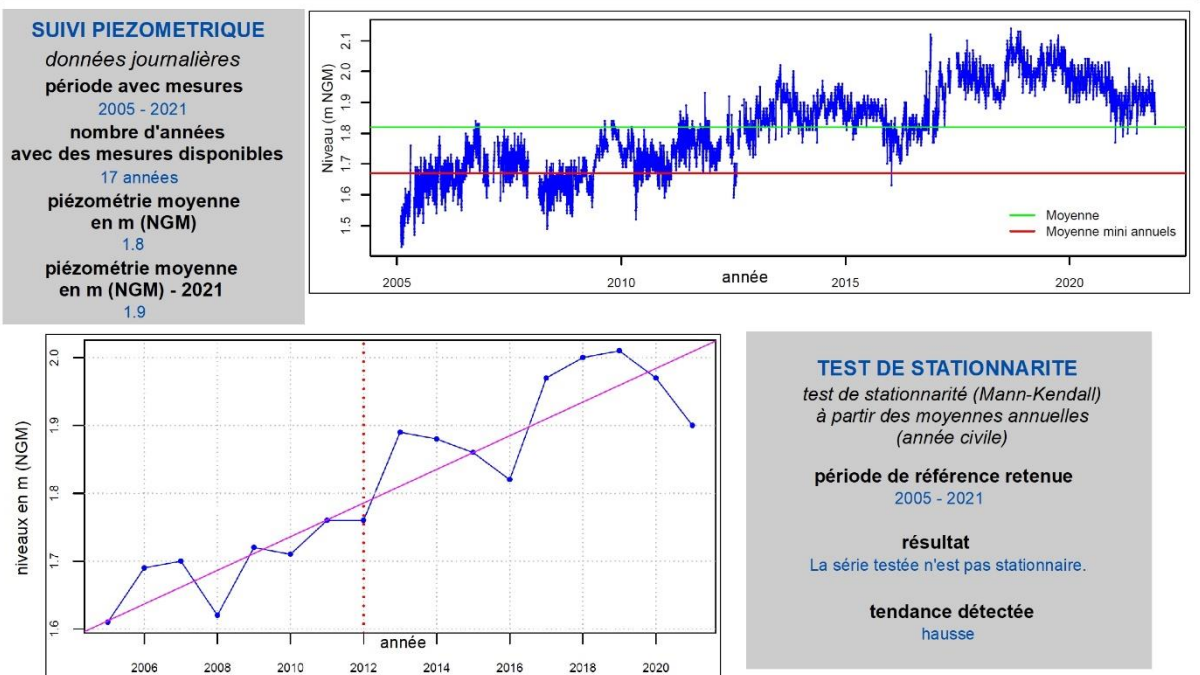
SUIVI PIEZOMETRIQUE
données journalières
période avec mesures
2005 - 2021
nombre d'années avec des mesures disponibles
17 années
piézométrie moyenne en m (NGM)
1.8
piézométrie moyenne en m (NGM) - 2021
1.9

Niveau (m NGM)
2.1
2.0
1.9
1.8
1.7
1.6
1.5
2005
2010
2015
2020
année
Moyenne
Moyenne mini annuels

niveaux en m (NGM)
2.0
1.9
1.8
1.7
1.6
2006
2008
2010
2012
2014
2016
2018
2020
année

TEST DE STATIONNARITE
test de stationnarité (Mann-Kendall) à partir des moyennes annuelles (année civile)
période de référence retenue
2005 - 2021
résultat
La série testée n'est pas stationnaire.
tendance détectée
hausse